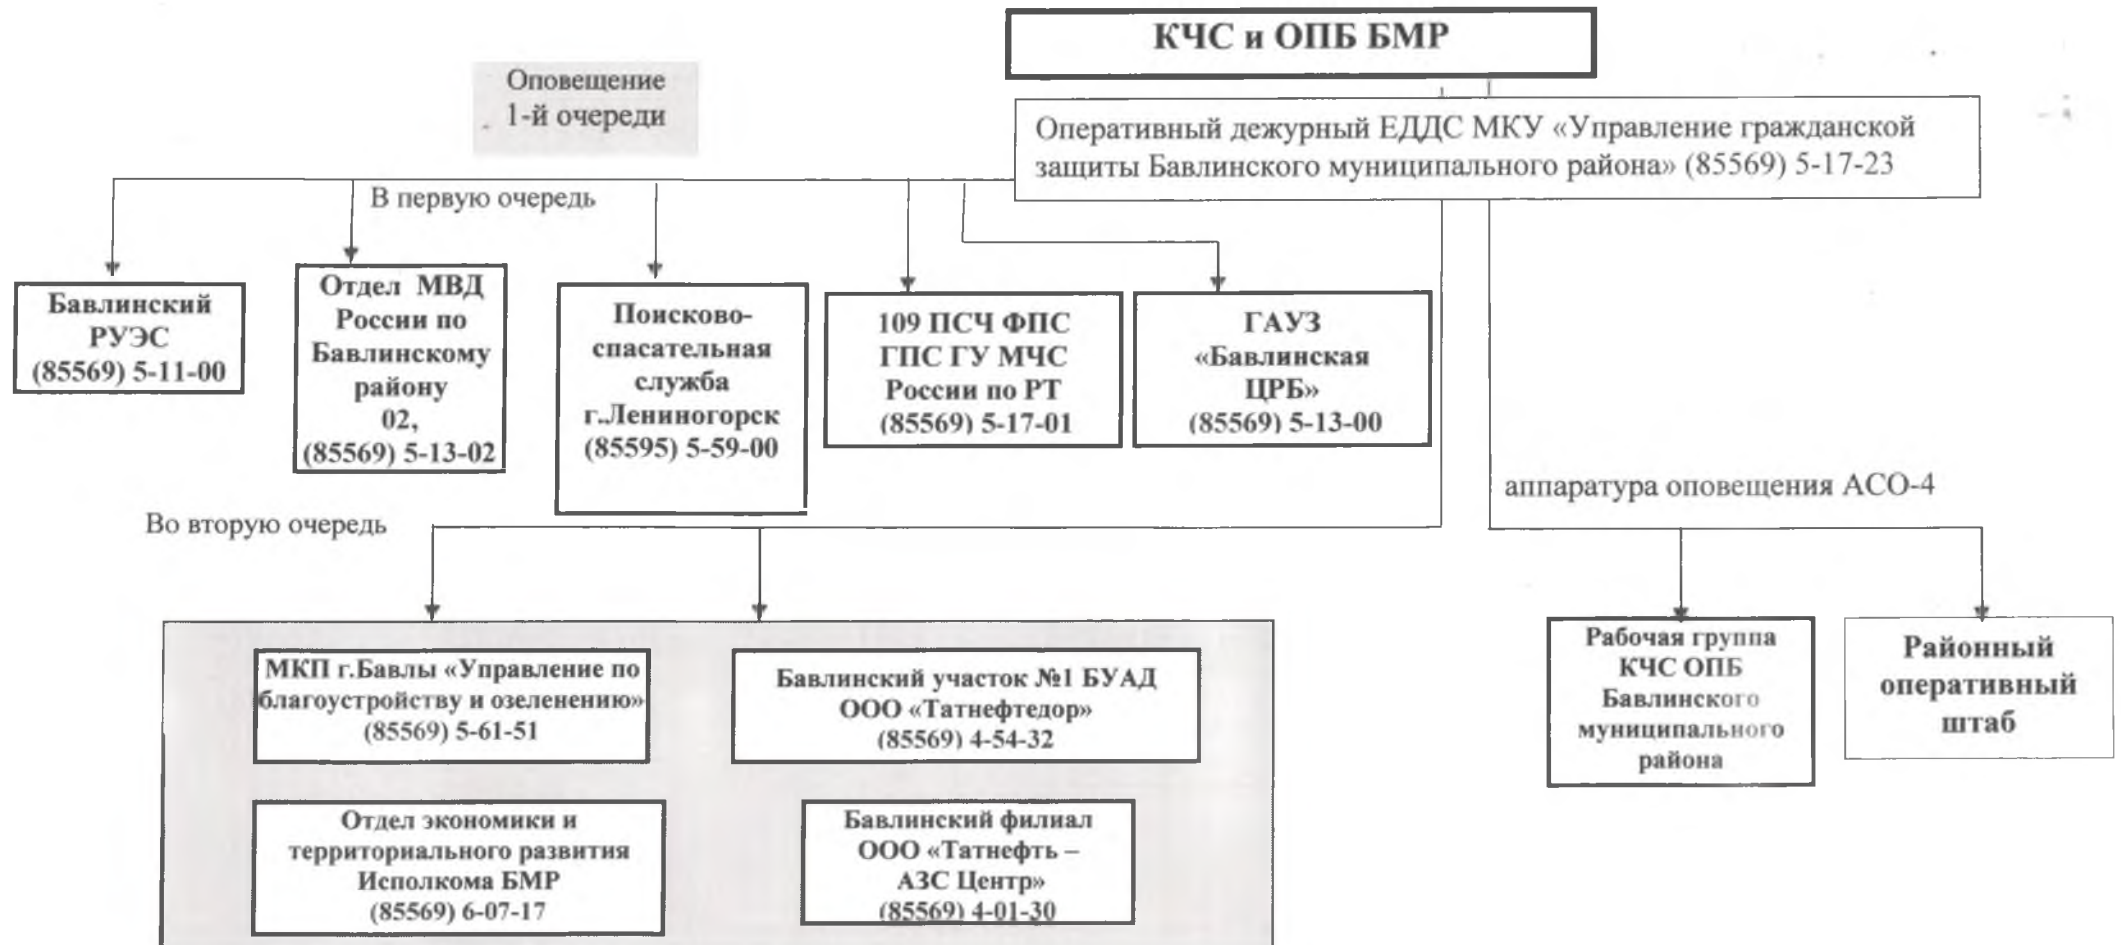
КЧС и ОПБ БМР

Оповещение 1-й очереди

Оперативный дежурный ЕДДС МКУ «Управление гражданской защиты Бавлинского муниципального района» (85569) 5-17-23

В первую очередь

Бавлинский РУЭС (85569) 5-11-00

Отдел МВД России по Бавлинскому району 02, (85569) 5-13-02

Поисково-спасательная служба г.Лениногорск (85595) 5-59-00

109 ПСЧ ФПС ГПС ГУ МЧС России по РТ (85569) 5-17-01

ГАУЗ «Бавлинская ЦРБ» (85569) 5-13-00

аппаратура оповещения АСО-4

Во вторую очередь

МКП г.Бавлы «Управление по благоустройству и озеленению» (85569) 5-61-51

Бавлинский участок №1 БУАД ООО «Татнефтедор» (85569) 4-54-32

Отдел экономики и территориального развития Исполкома БМР (85569) 6-07-17

Бавлинский филиал ООО «Татнефть – АЗС Центр» (85569) 4-01-30

Рабочая группа КЧС ОПБ Бавлинского муниципального района

Районный оперативный штаб